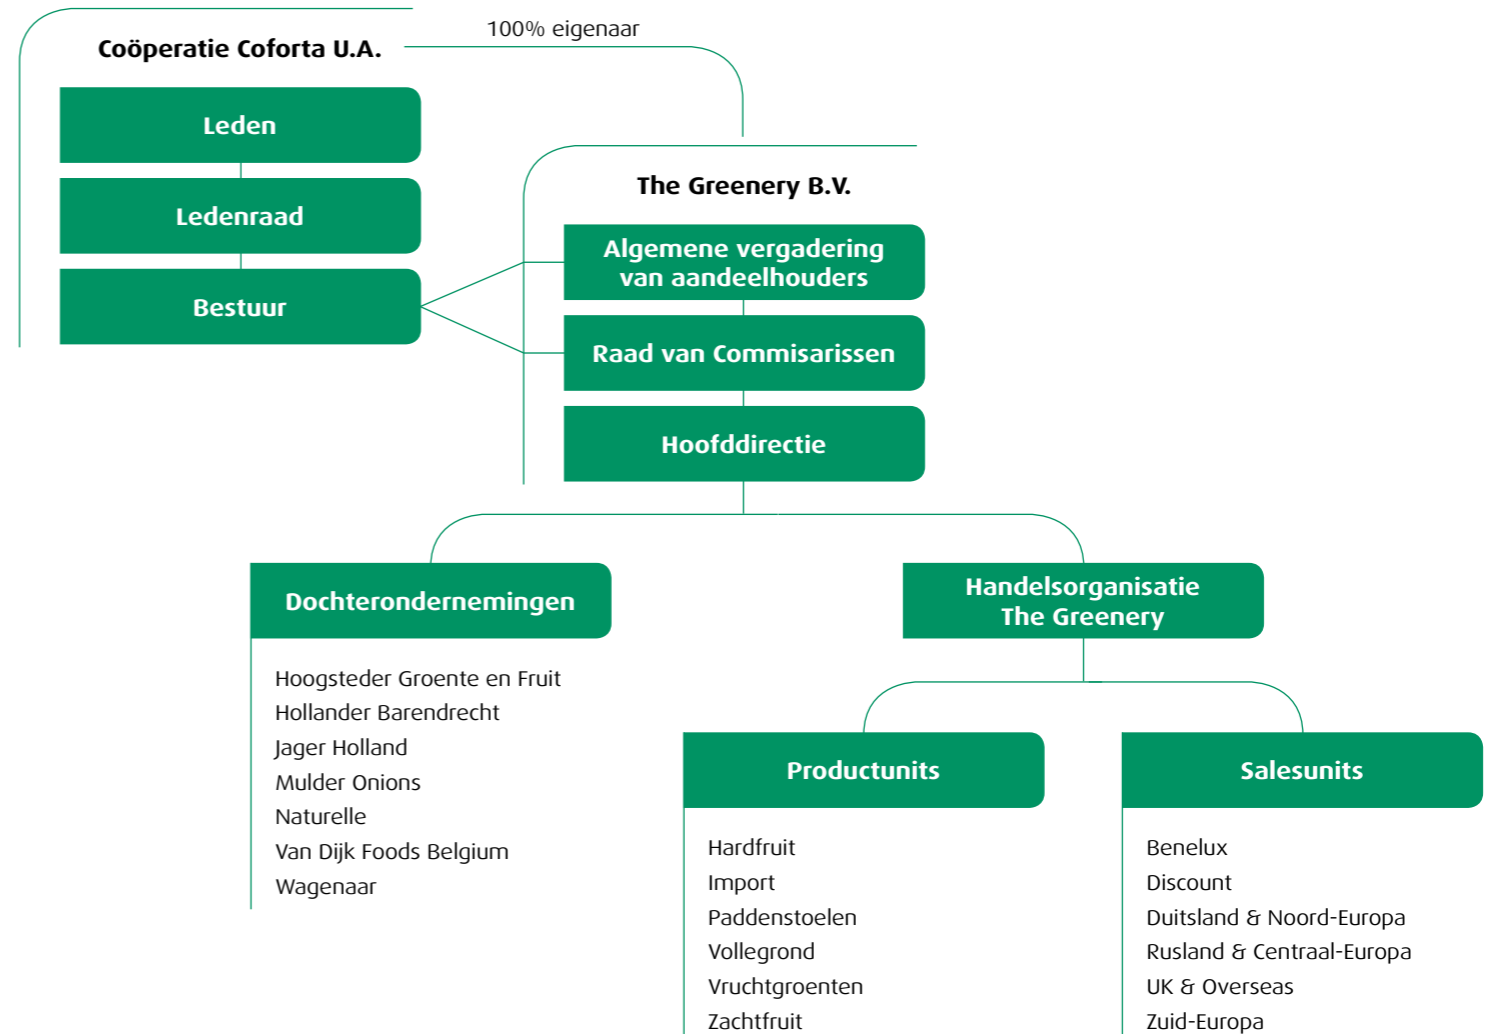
Coöperatie Coforta U.A.

100% eigenaar

Leden

Ledenraad

Bestuur

The Greenery B.V.

Algemene vergadering van aandeelhouders

Raad van Commisarissen

Hoofddirectie

Dochterondernemingen

Hoogsteder Groente en Fruit
Hollander Barendrecht
Jager Holland
Mulder Onions
Naturelle
Van Dijk Foods Belgium
Wagenaar

Handelsorganisatie The Greenery

Productunits

Hardfruit
Import
Paddenstoelen
Vollegrond
Vruchtgroenten
Zachtfruit

Salesunits

Benelux
Discount
Duitsland & Noord-Europa
Rusland & Centraal-Europa
UK & Overseas
Zuid-Europa